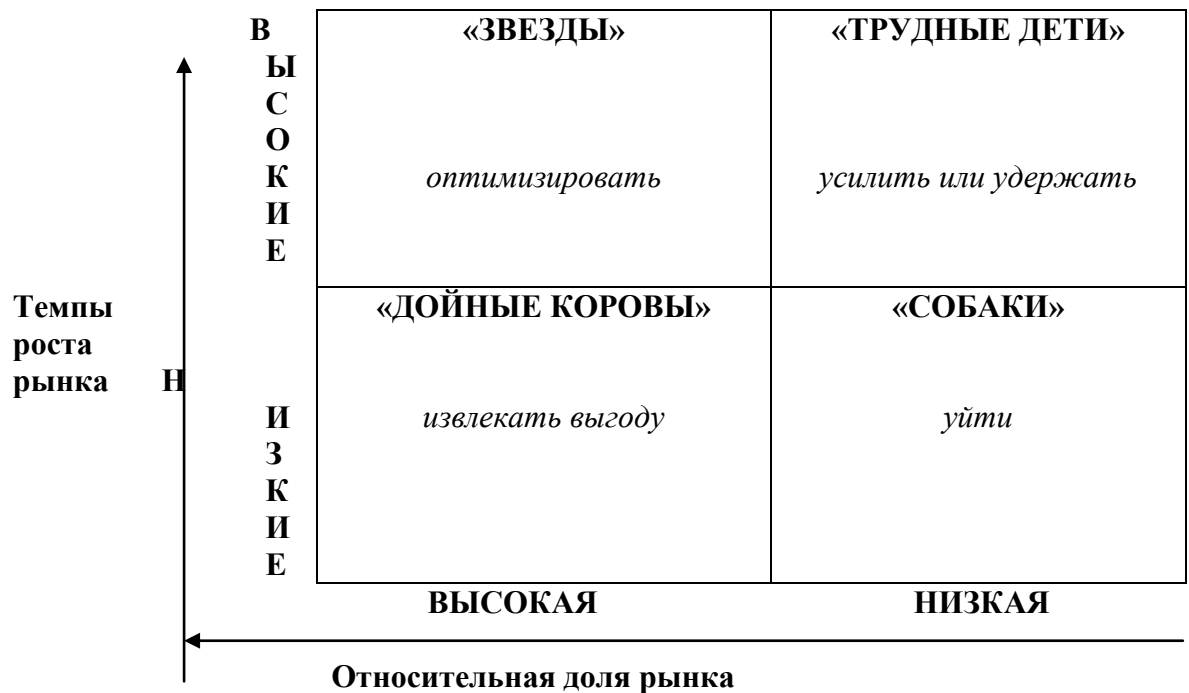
В
Ы
С
О
К
И
Е

Темпы роста рынка

Н
И
З
К
И
Е

| «ЗВЕЗДЫ» | «ТРУДНЫЕ ДЕТИ» |
|---|---|
| *оптимизировать* | *усилить или удержать* |
| «ДОЙНЫЕ КОРОВЫ» | «СОБАКИ» |
| *извлекать выгоду* | *уйти* |

ВЫСОКАЯ НИЗКАЯ

Относительная доля рынка